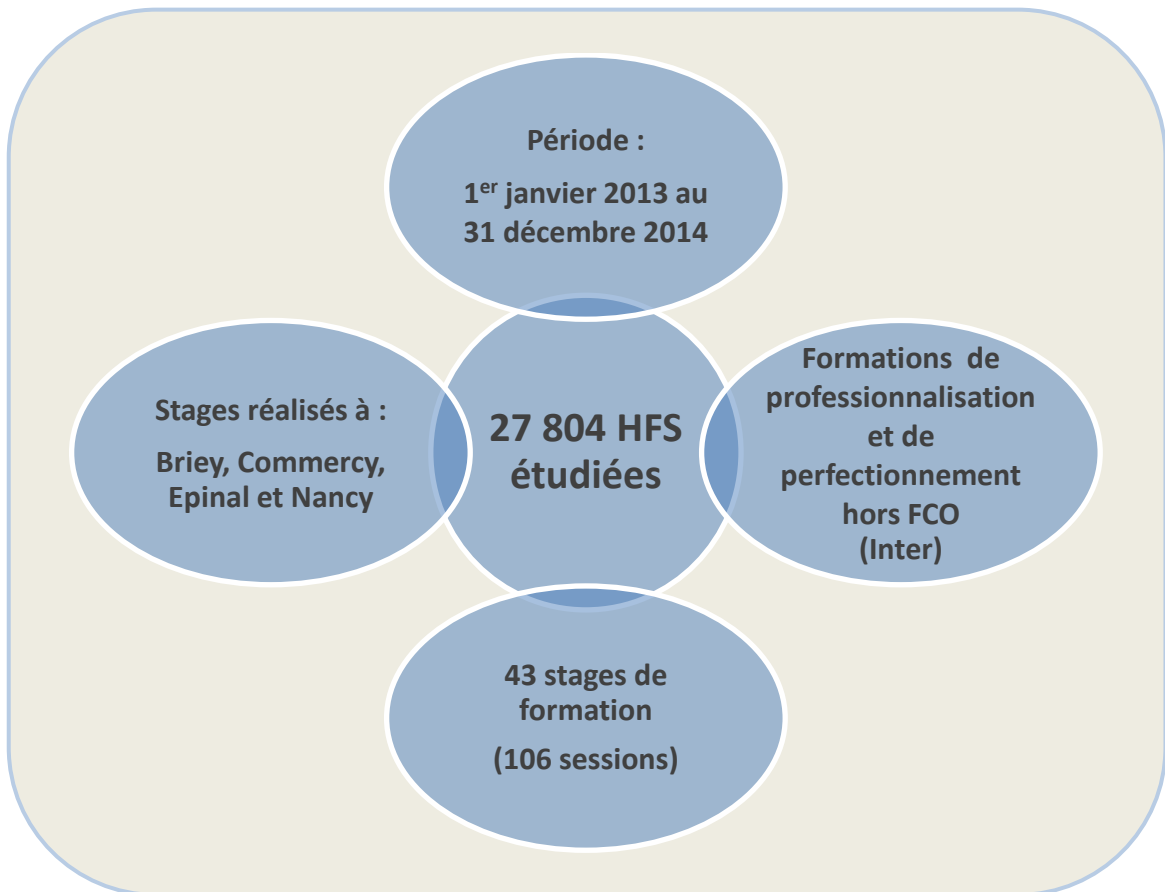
Période :

1$^{er}$ janvier 2013 au 31 décembre 2014

Stages réalisés à :

Briey, Commercy, Epinal et Nancy

27 804 HFS étudiées

Formations de professionnalisation et de perfectionnement hors FCO (Inter)

43 stages de formation

(106 sessions)